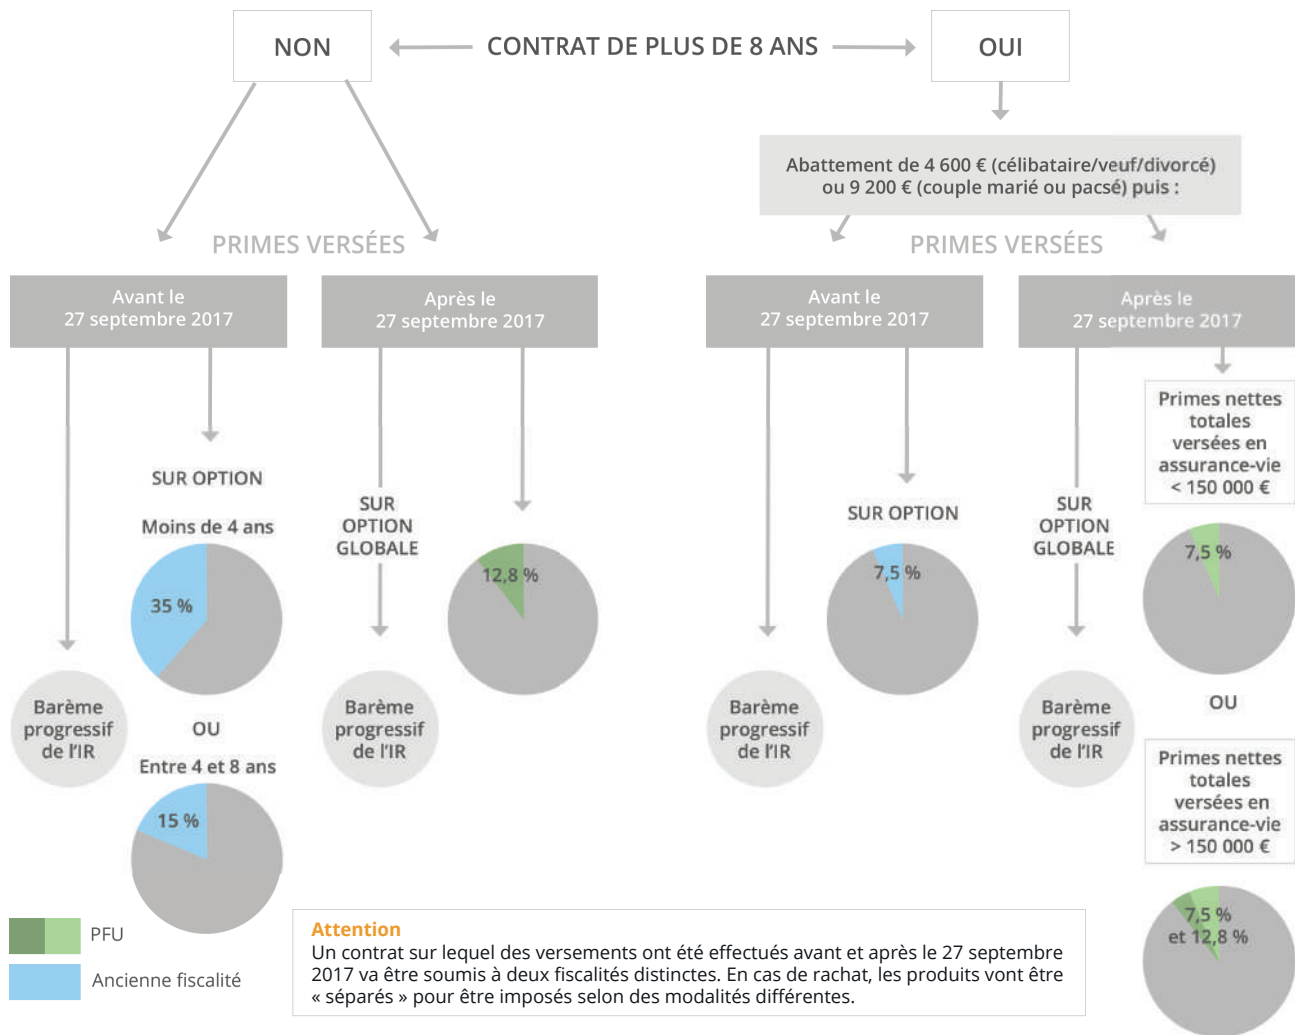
NON

CONTRAT DE PLUS DE 8 ANS

OUI

Abattement de 4 600 € (célibataire/veuf/divorcé) ou 9 200 € (couple marié ou pacsé) puis :

PRIMES VERSÉES

PRIMES VERSÉES

Avant le 27 septembre 2017

Après le 27 septembre 2017

Avant le 27 septembre 2017

Après le 27 septembre 2017

SUR OPTION

Moins de 4 ans

35 %

OU

Entre 4 et 8 ans

15 %

SUR OPTION GLOBALE

12,8 %

Barème progressif de l'IR

Barème progressif de l'IR

SUR OPTION

7,5 %

Barème progressif de l'IR

SUR OPTION GLOBALE

Barème progressif de l'IR

Primes nettes totales versées en assurance-vie < 150 000 €

7,5 %

OU

Primes nettes totales versées en assurance-vie > 150 000 €

7,5 % et 12,8 %

PFU

Ancienne fiscalité

Attention
Un contrat sur lequel des versements ont été effectués avant et après le 27 septembre 2017 va être soumis à deux fiscalités distinctes. En cas de rachat, les produits vont être « séparés » pour être imposés selon des modalités différentes.